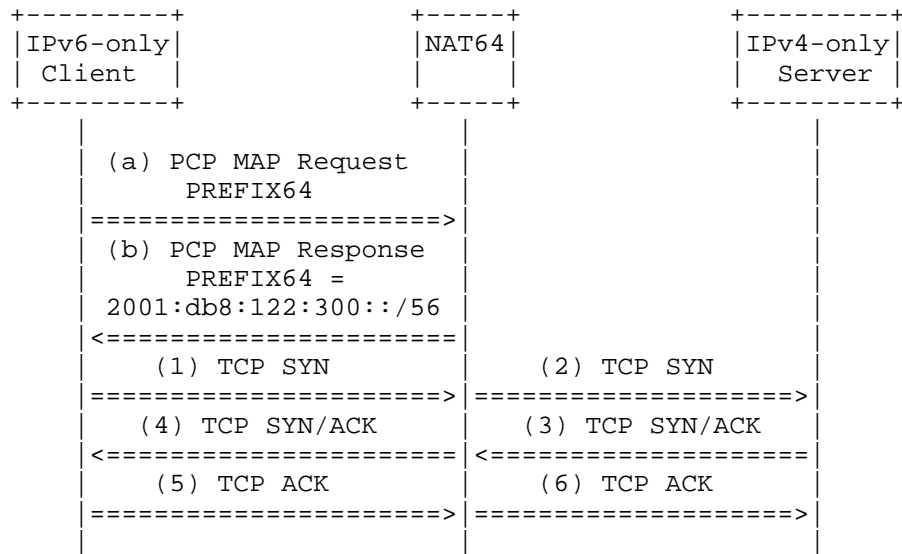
IPv6-only Client

NAT64

IPv4-only Server

(a) PCP MAP Request PREFIX64

(b) PCP MAP Response PREFIX64 = 2001:db8:122:300::/56

(1) TCP SYN

(2) TCP SYN

(4) TCP SYN/ACK

(3) TCP SYN/ACK

(5) TCP ACK

(6) TCP ACK